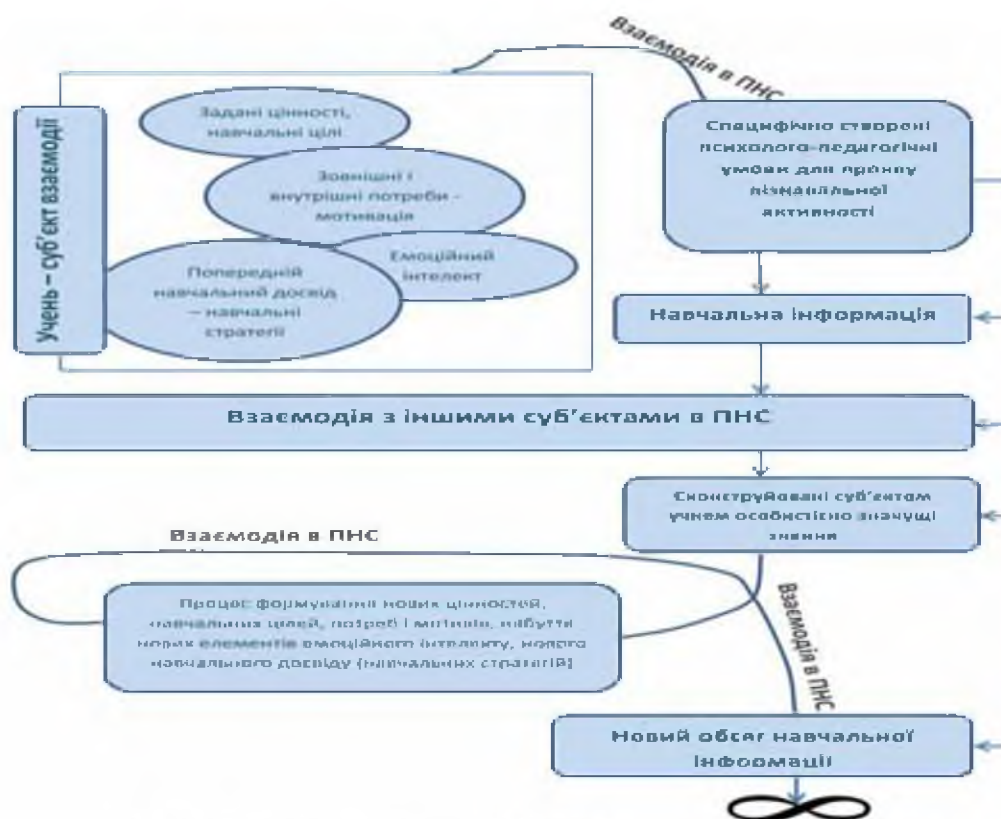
Взаємодія в ПНС

Учень – суб'єкт взаємодії

Задані цінності, навчальні цілі

Зовнішні і внутрішні потреби - мотивація

Емоційний інтелект

Попередній навчальний досвід – навчальні стратегії

Специфічно створені психолого-педагогічні умови для прояву пізнавальної активності

Навчальна інформація

Взаємодія з іншими суб'єктами в ПНС

Сконструйовані суб'єктом учнем особистісно значущі знання

Взаємодія в ПНС

Процес формування нових цінностей, навчальних цілей, потреб і мотивів, набуття нових елементів емоційного інтелекту, нового навчального досвіду (навчальних стратегій)

Взаємодія в ПНС

Новий обсяг навчальної інформації